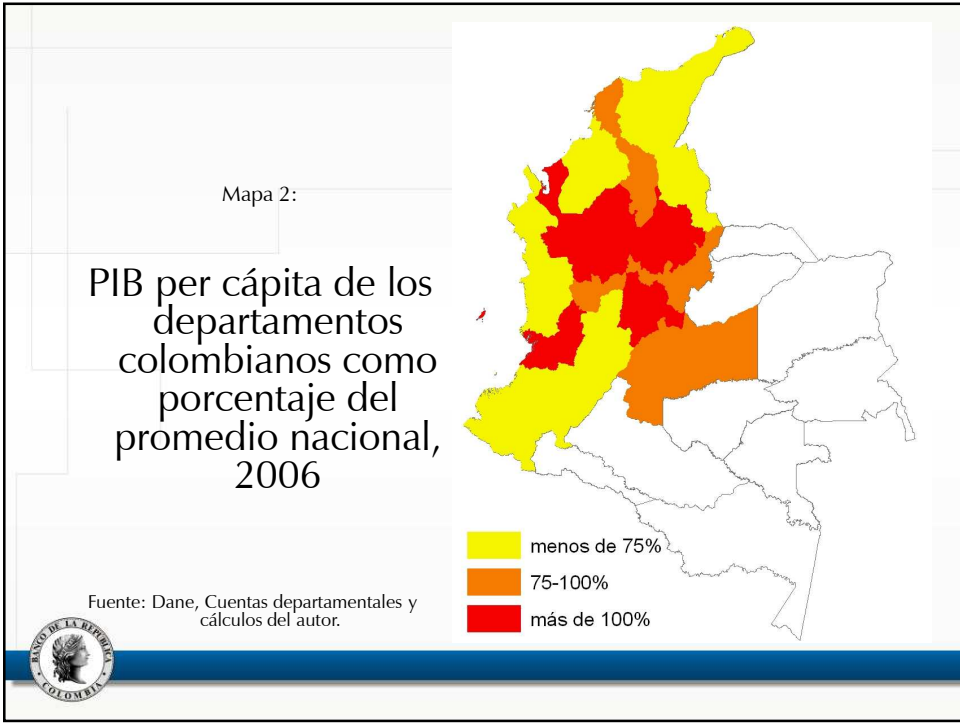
Mapa 2:

PIB per cápita de los departamentos colombianos como porcentaje del promedio nacional, 2006

menos de 75%

75-100%

más de 100%

Fuente: Dane, Cuentas departamentales y cálculos del autor.

BANCO DE LA REPÚBLICA COLOMBIA